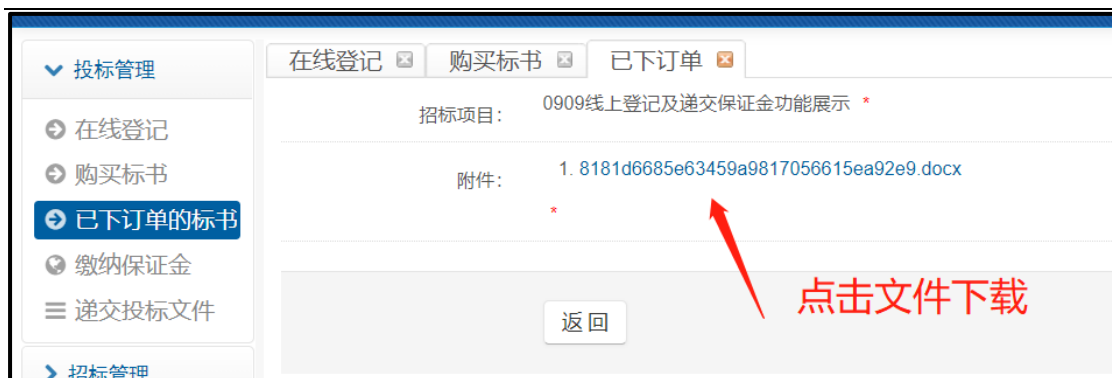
投标管理
在线登记
购买标书
已下订单的标书
缴纳保证金
递交投标文件
招标管理

在线登记 购买标书 已下订单

招标项目: 0909线上登记及递交保证金功能展示 *

附件: 1. 8181d6685e63459a9817056615ea92e9.docx
*

点击文件下载

返回